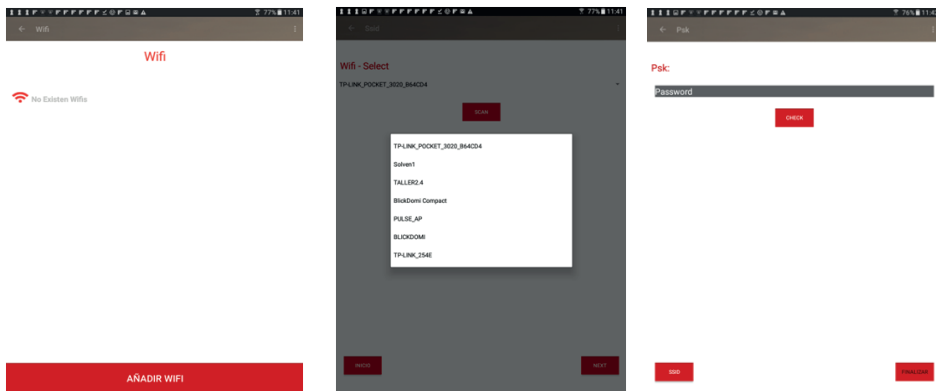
77% 11:41
Wifi
Wifi
No Existen Wifis
AÑADIR WIFI

77% 11:41
Ssid
Wifi - Select
TP-LINK_POCKET_3020_B64CD4
SCAN
TP-LINK_POCKET_3020_B64CD4
Solven1
TALLER2.4
BlickDomi Compact
PULSE_AP
BLICKDOMI
TP-LINK_254E
INICIO
NEXT

76% 11:41
Psk
Psk:
Password
CHECK
SSID
FINALIZAR